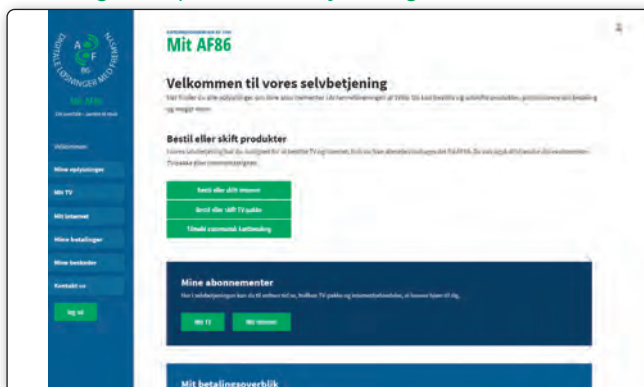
Mit AF86

Velkommen til vores selvbetjening

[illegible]

Bestil eller skift produkter

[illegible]

Bestil eller skift Internet

Bestil eller skift TV-pakke

Tilmeld automatisk betaling

Mine abonnementer

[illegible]

Mit TV

Mit Internet

Mit betalingsoverblik

DIGITALE LØSNINGER MED FREMTID

AF 86

Mit AF86

Velkommen

Mine oplysninger

Mit TV

Mit Internet

Mine betalinger

Mine beskeder

Kontakt os

Log ud